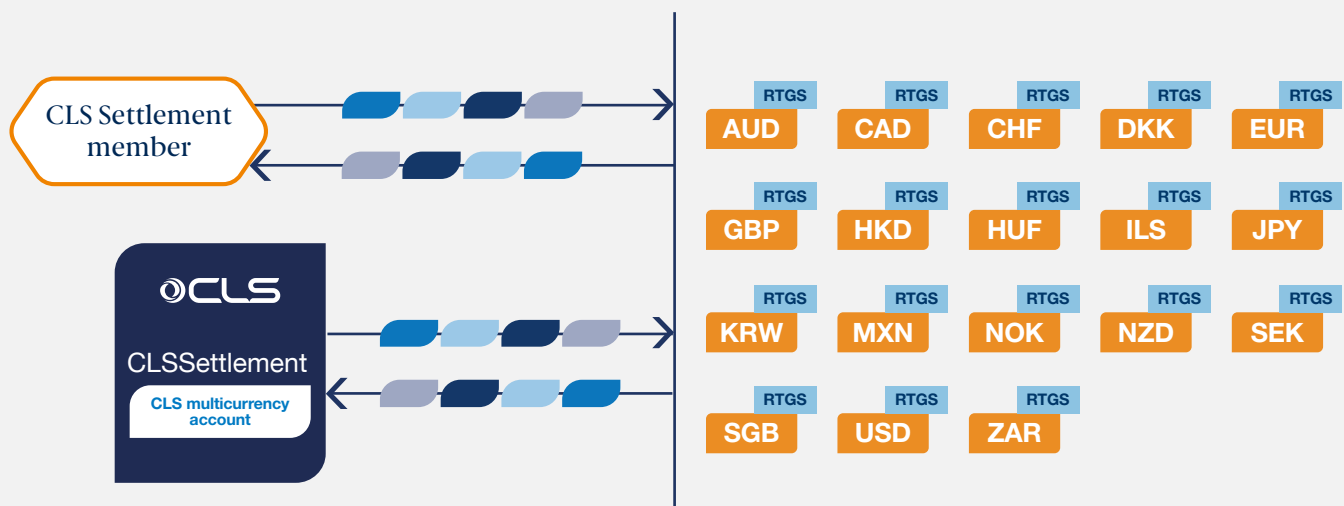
CLS Settlement member

CLS

CLSSettlement

CLS multicurrency account

RTGS
AUD

RTGS
CAD

RTGS
CHF

RTGS
DKK

RTGS
EUR

RTGS
GBP

RTGS
HKD

RTGS
HUF

RTGS
ILS

RTGS
JPY

RTGS
KRW

RTGS
MXN

RTGS
NOK

RTGS
NZD

RTGS
SEK

RTGS
SGB

RTGS
USD

RTGS
ZAR